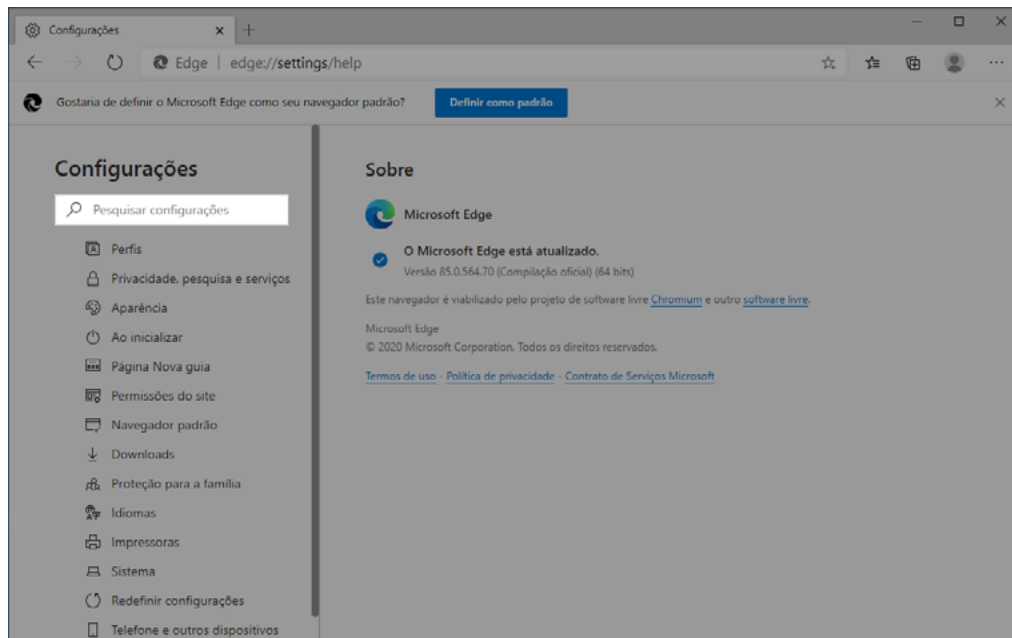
Configurações ×

Edge | edge://settings/help

Gostaria de definir o Microsoft Edge como seu navegador padrão? Definir como padrão ×

Configurações

Pesquisar configurações

Perfis
Privacidade, pesquisa e serviços
Aparência
Ao inicializar
Página Nova guia
Permissões do site
Navegador padrão
Downloads
Proteção para a família
Idiomas
Impressoras
Sistema
Redefinir configurações
Telefone e outros dispositivos

Sobre

Microsoft Edge

O Microsoft Edge está atualizado.
Versão 85.0.564.70 (Compilação oficial) (64 bits)

Este navegador é viabilizado pelo projeto de software livre Chromium e outro software livre.

Microsoft Edge
© 2020 Microsoft Corporation. Todos os direitos reservados.

Termos de uso - Política de privacidade - Contrato de Serviços Microsoft